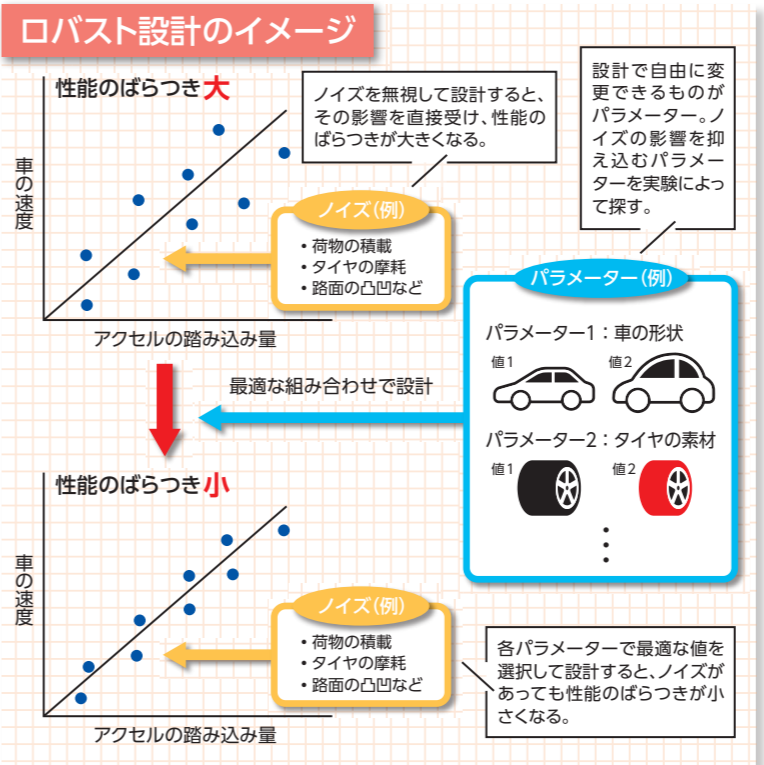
ロバスト設計のイメージ

性能のばらつき大

ノイズを無視して設計すると、その影響を直接受け、性能のばらつきが大きくなる。

設計で自由に変更できるものがパラメーター。ノイズの影響を抑え込むパラメーターを実験によって探す。

車の速度

ノイズ(例)
・荷物の積載
・タイヤの摩耗
・路面の凸凹など

アクセルの踏み込み量

パラメーター(例)

パラメーター1：車の形状
値1
値2

最適な組み合わせで設計

パラメーター2：タイヤの素材
値1
値2

性能のばらつき小

車の速度

ノイズ(例)
・荷物の積載
・タイヤの摩耗
・路面の凸凹など

各パラメーターで最適な値を選択して設計すると、ノイズがあっても性能のばらつきが小さくなる。

アクセルの踏み込み量